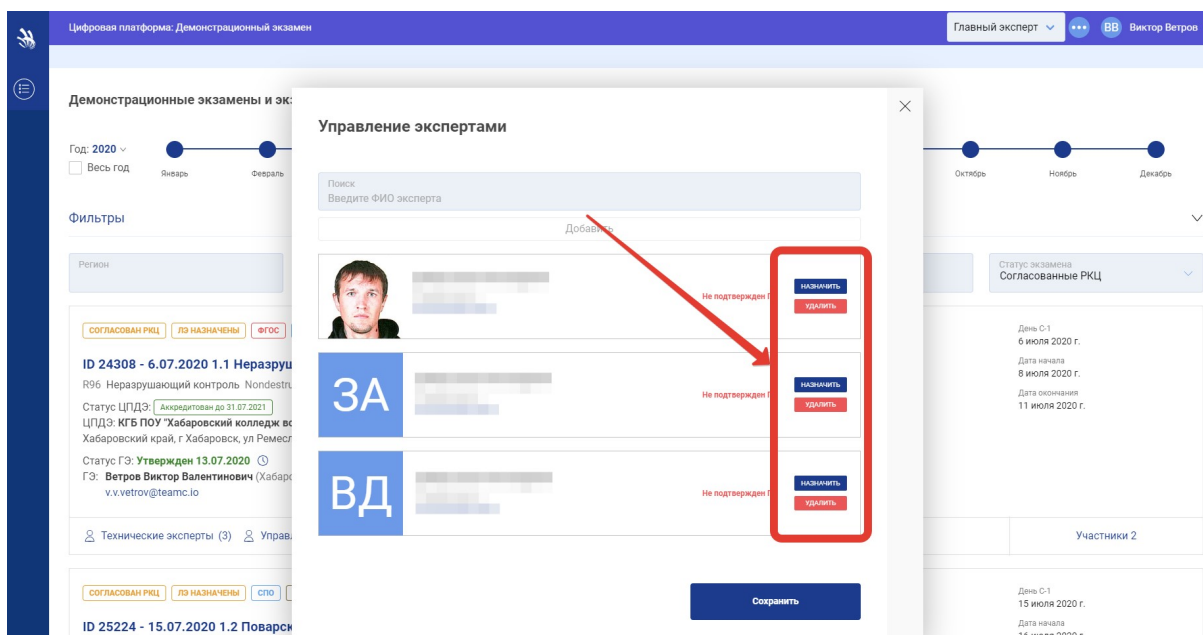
Цифровая платформа: Демонстрационный экзамен

Главный эксперт

ВВ Виктор Ветров

Демонстрационные экзамены и эк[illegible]

Год: 2020
Весь год

Январь
Февраль
Октябрь
Ноябрь
Декабрь

Фильтры

Регион

Статус экзамена
Согласованные РКЦ

СОГЛАСОВАН РКЦ
ЛЭ НАЗНАЧЕНЫ
ФГОС

ID 24308 - 6.07.2020 1.1 Неразруш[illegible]
R96 Неразрушающий контроль Nondestru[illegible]
Статус ЦПДЭ: Аккредитован до 31.07.2021
ЦПДЭ: КГБ ПОУ "Хабаровский колледж во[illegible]
Хабаровский край, г Хабаровск, ул Ремесл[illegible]
Статус ГЭ: Утвержден 13.07.2020
ГЭ: Ветров Виктор Валентинович (Хабаро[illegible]
v.v.vetrov@teamc.io

День С-1
6 июля 2020 г.
Дата начала
8 июля 2020 г.
Дата окончания
11 июля 2020 г.

Технические эксперты (3)
Управ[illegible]
Участники 2

СОГЛАСОВАН РКЦ
ЛЭ НАЗНАЧЕНЫ
СПО

ID 25224 - 15.07.2020 1.2 Поварск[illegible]

День С-1
15 июля 2020 г.
Дата начала

Управление экспертами

Поиск
Введите ФИО эксперта

Добавить

Не подтвержден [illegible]
НАЗНАЧИТЬ
УДАЛИТЬ

ЗА
Не подтвержден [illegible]
НАЗНАЧИТЬ
УДАЛИТЬ

ВД
Не подтвержден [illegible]
НАЗНАЧИТЬ
УДАЛИТЬ

Сохранить